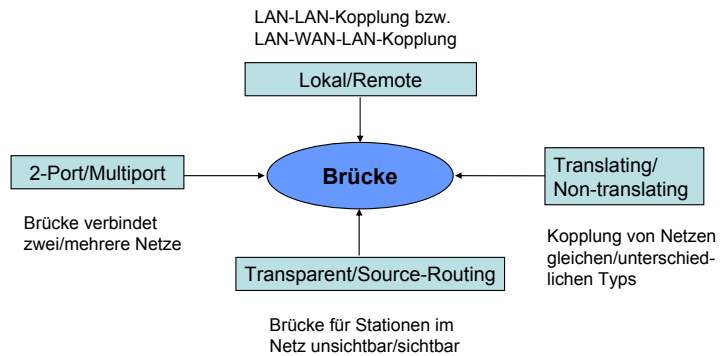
LAN-LAN-Kopplung bzw.
LAN-WAN-LAN-Kopplung

Lokal/Remote

2-Port/Multiport

Brücke

Translating/
Non-translating

Brücke verbindet
zwei/mehrere Netze

Kopplung von Netzen
gleichen/unterschiedlichen Typs

Transparent/Source-Routing

Brücke für Stationen im
Netz unsichtbar/sichtbar